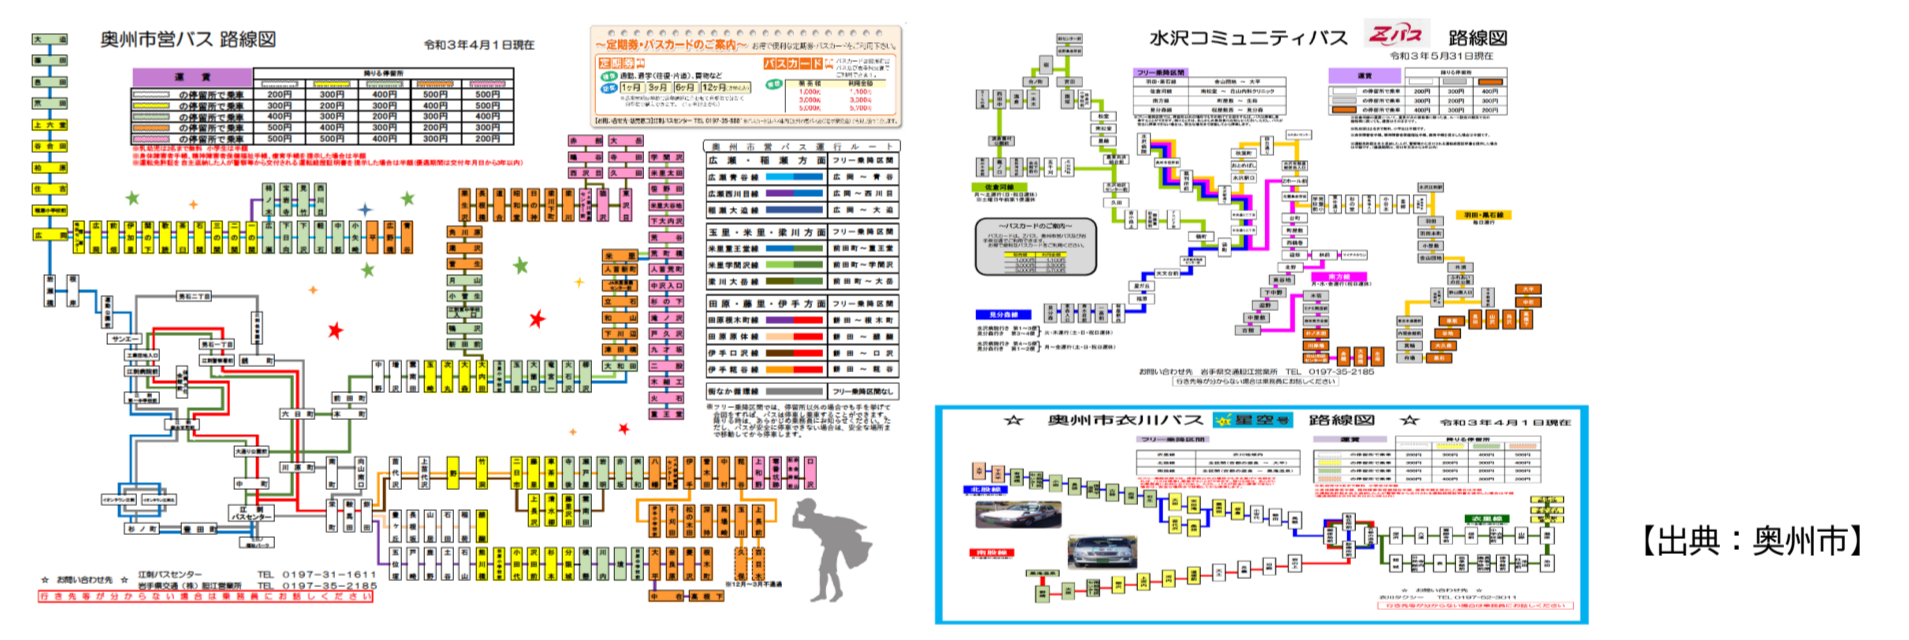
奥州市営バス 路線図

令和3年4月1日現在

| 運賃 | 降りる停留所 | | | | |
|---|---|---|---|---|---|
| の停留所で乗車 | 200円 | 300円 | 300円 | 400円 | 500円 |
| の停留所で乗車 | 300円 | 200円 | 300円 | 400円 | 500円 |
| の停留所で乗車 | 400円 | 300円 | 200円 | 300円 | 400円 |
| の停留所で乗車 | 500円 | 400円 | 300円 | 200円 | 300円 |
| の停留所で乗車 | 500円 | 500円 | 400円 | 300円 | 200円 |

〜定期券・バスカードのご案内〜

定期券

バスカード

1ヶ月 3ヶ月 6ヶ月 12ヶ月

奥州市営バス運行ルート

広瀬・稲瀬方面

玉里・米里・梁川方面

田原・藤里・伊手方面

☆ お問い合わせ先 ☆ 江刺バスセンター TEL 0197-31-1611
岩手県交通(株)江刺営業所 TEL 0197-35-2185

行き先等が分からない場合は乗務員にお聞きください

水沢コミュニティバス Zバス 路線図

令和3年5月31日現在

フリー乗降区間

〜バスカードのご案内〜

お問い合わせ先 岩手県交通江刺営業所 TEL 0197-35-2185

行き先等が分からない場合は乗務員にお聞きください

☆ 奥州市衣川バス 星空号 路線図 ☆ 令和3年4月1日現在

フリー乗降区間

運賃

北股線

南股線

衣里線

【出典：奥州市】